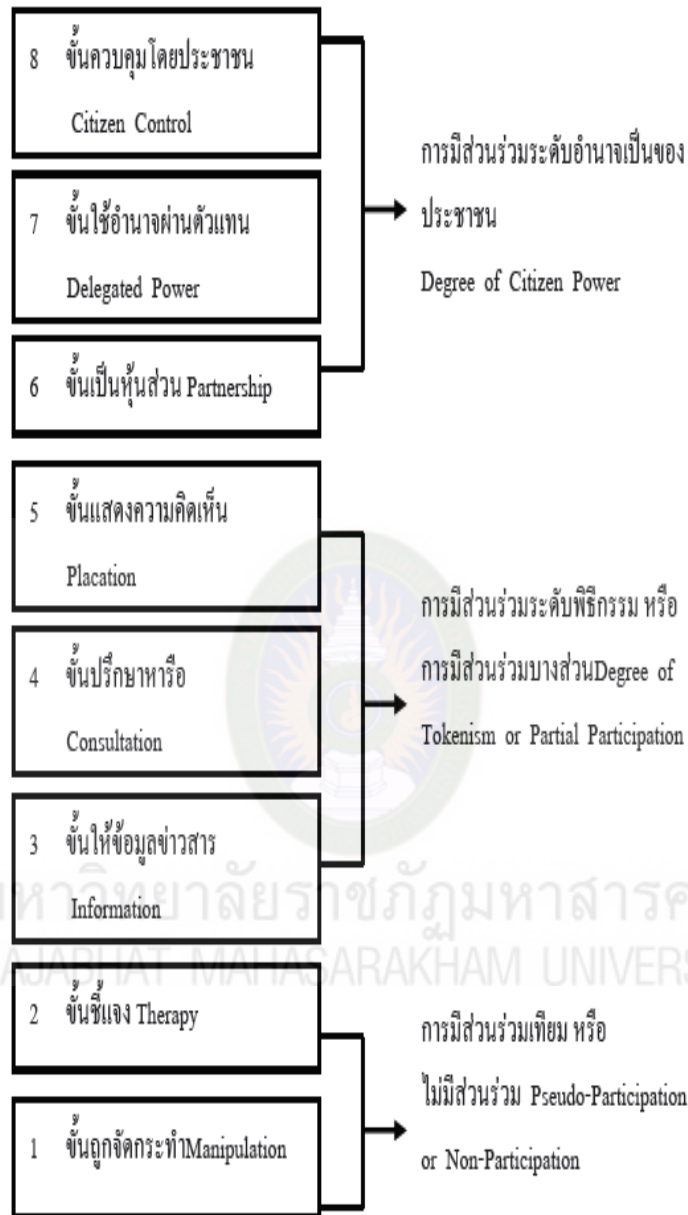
8 ขั้นควบคุมโดยประชาชน

Citizen Control

7 ขั้นใช้อำนาจผ่านตัวแทน

Delegated Power

6 ขั้นเป็นหุ้นส่วน Partnership

การมีส่วนร่วมระดับอำนาจเป็นของประชาชน

Degree of Citizen Power

5 ขั้นแสดงความคิดเห็น

Placation

4 ขั้นปรึกษาหารือ

Consultation

3 ขั้นให้ข้อมูลข่าวสาร

Information

การมีส่วนร่วมระดับพิธีกรรม หรือ การมีส่วนร่วมบางส่วนDegree of Tokenism or Partial Participation

มหาวิทยาลัยราชภัฏมหาสารค

AJABHAT MAHASARAKHAM UNIVERS

2 ขั้นชี้แจง Therapy

1 ขั้นถูกจัดกระทำManipulation

การมีส่วนร่วมเทียม หรือ

ไม่มีส่วนร่วม Pseudo-Participation or Non-Participation